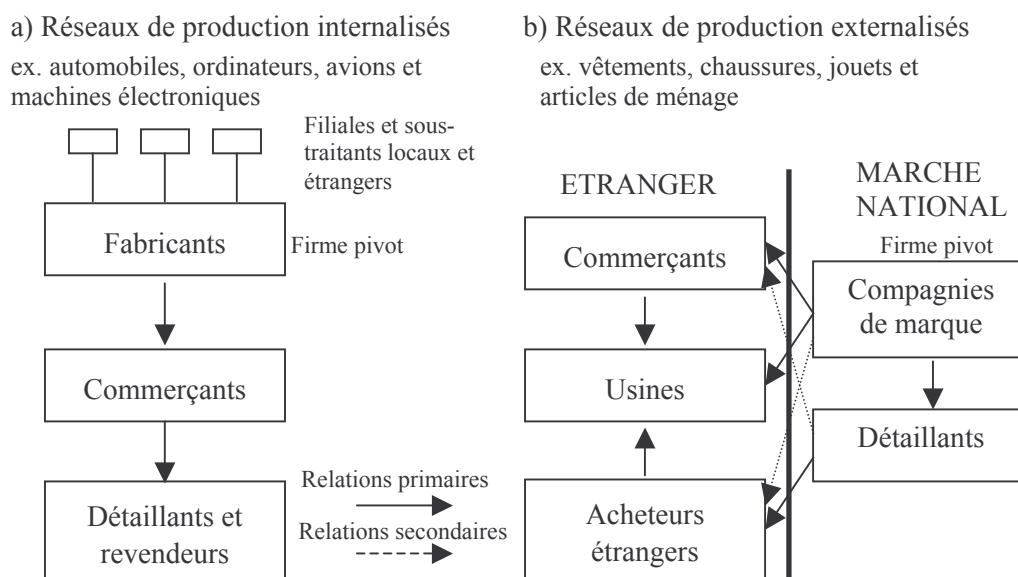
a) Réseaux de production internalisés

ex. automobiles, ordinateurs, avions et machines électroniques

Filiales et sous-traitants locaux et étrangers

Fabricants

Firme pivot

Commerçants

Détaillants et revendeurs

Relations primaires

Relations secondaires

b) Réseaux de production externalisés

ex. vêtements, chaussures, jouets et articles de ménage

ETRANGER

MARCHE NATIONAL

Firme pivot

Commerçants

Compagnies de marque

Usines

Détaillants

Acheteurs étrangers